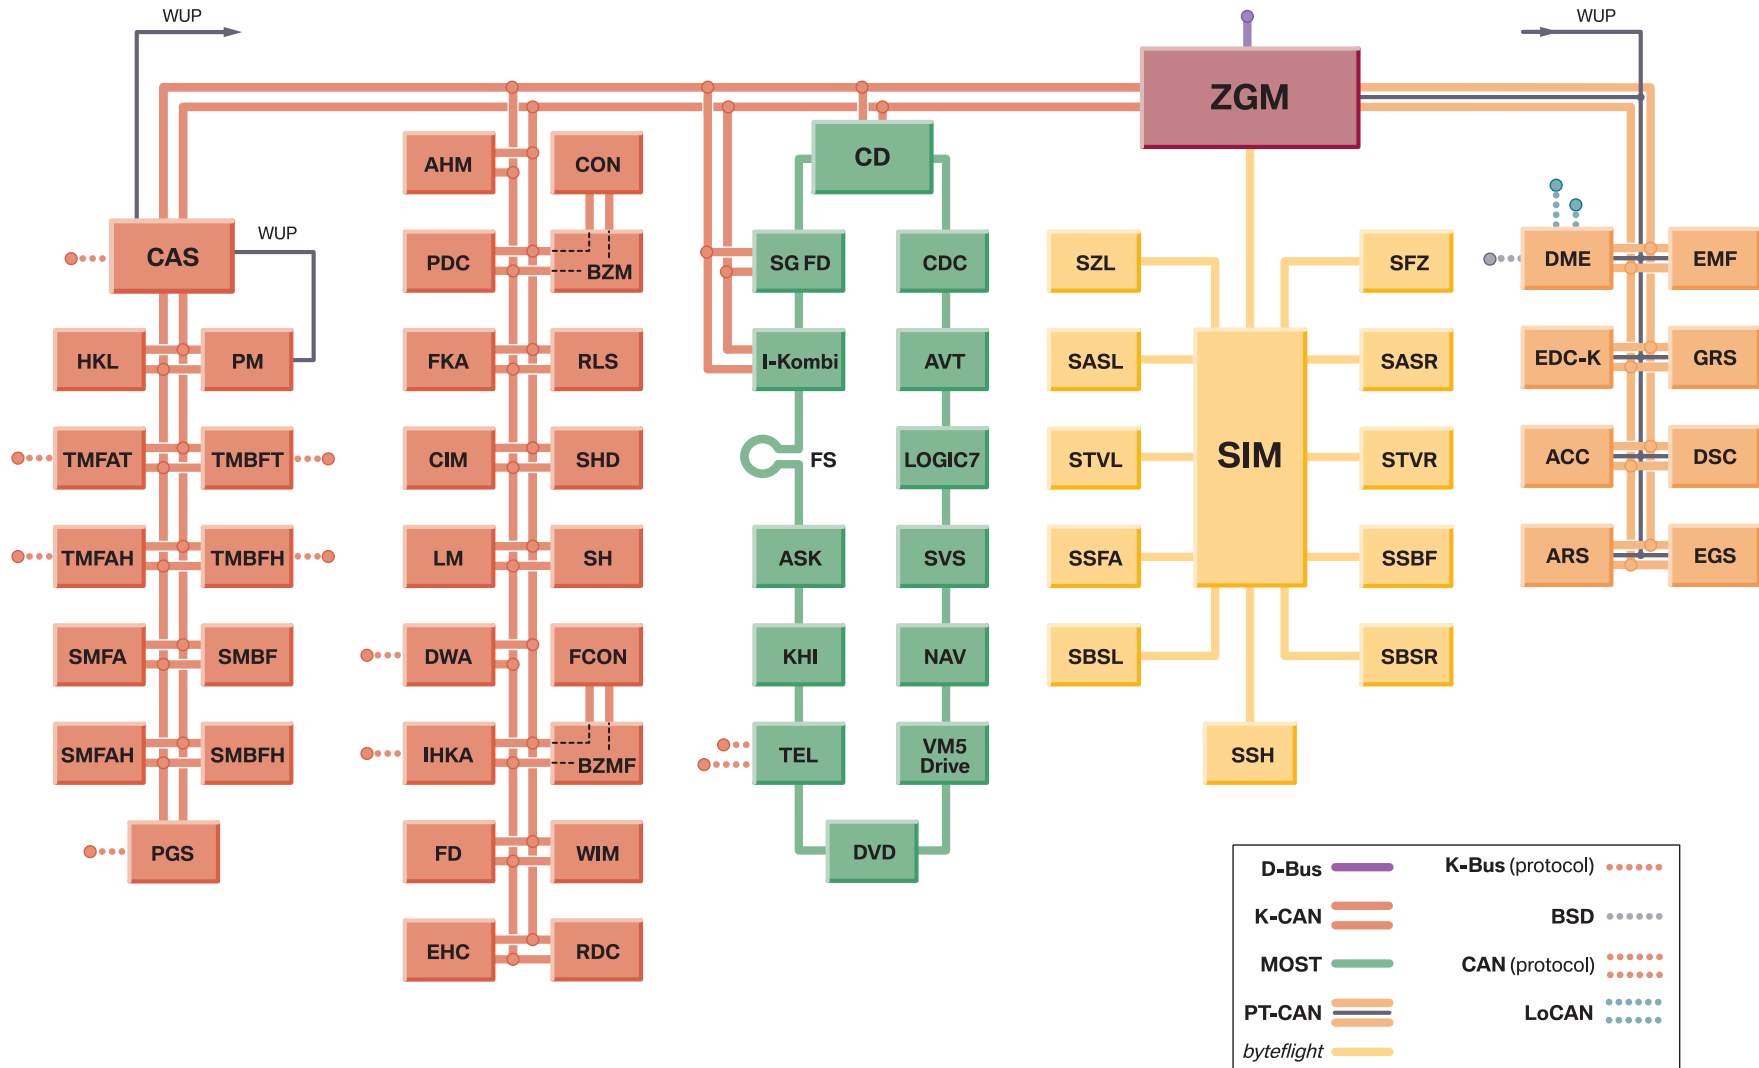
WUP

WUP

ZGM

CD

CAS

WUP

AHM

CON

PDC

BZM

FKA

RLS

CIM

SHD

LM

SH

DWA

FCON

IHKA

BZMF

FD

WIM

EHC

RDC

HKL

PM

TMFAT

TMBFT

TMFAH

TMBFH

SMFA

SMBF

SMFAH

SMBFH

PGS

SG FD

CDC

I-Kombi

AVT

FS

LOGIC7

ASK

SVS

KHI

NAV

TEL

VM5 Drive

DVD

SZL

SFZ

SASL

SASR

SIM

STVL

STVR

SSFA

SSBF

SBSL

SBSR

SSH

DME

EMF

EDC-K

GRS

ACC

DSC

ARS

EGS

D-Bus

K-Bus (protocol)

K-CAN

BSD

MOST

CAN (protocol)

PT-CAN

LoCAN

byteflight